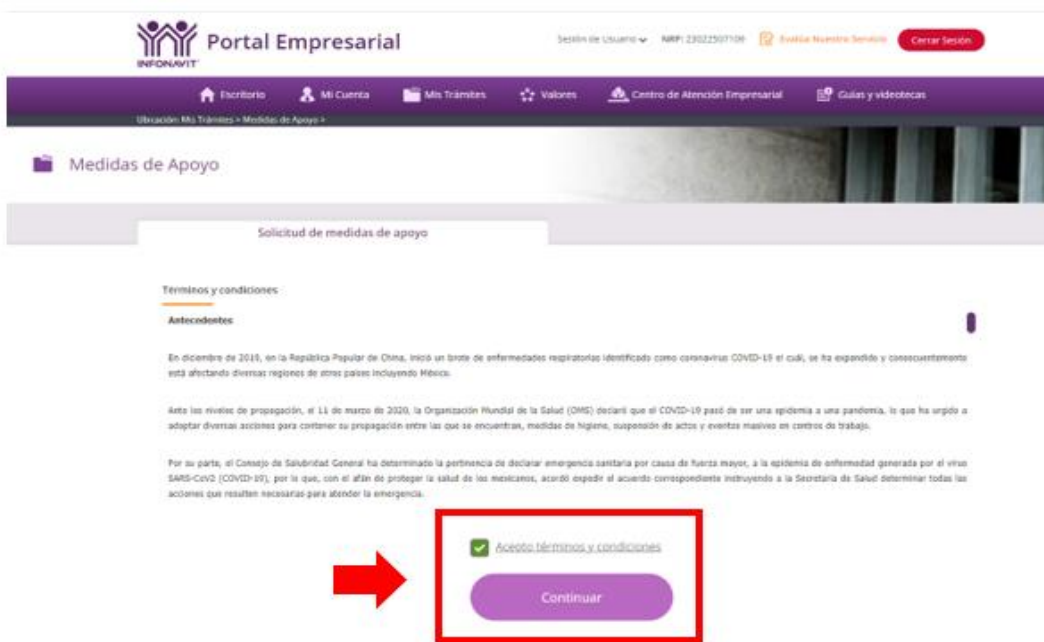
INFONAVIT

Portal Empresarial

Sesión de Usuario NRP: 23022507109 Evalúa Nuestro Servicio Cerrar Sesión

Escritorio Mi Cuenta Mis Trámites Valores Centro de Atención Empresarial Guías y videotecas

Ubicación: Mis Trámites > Medidas de Apoyo >

Medidas de Apoyo

Solicitud de medidas de apoyo

Términos y condiciones

Antecedentes

En diciembre de 2019, en la República Popular de China, inició un brote de enfermedades respiratorias identificado como coronavirus COVID-19 el cuál, se ha expandido y consecuentemente está afectando diversas regiones de otros países incluyendo México.

Ante los niveles de propagación, el 11 de marzo de 2020, la Organización Mundial de la Salud (OMS) declaró que el COVID-19 pasó de ser una epidemia a una pandemia, lo que ha urgido a adoptar diversas acciones para contener su propagación entre las que se encuentran, medidas de higiene, suspensión de actos y eventos masivos en centros de trabajo.

Por su parte, el Consejo de Salubridad General ha determinado la pertinencia de declarar emergencia sanitaria por causa de fuerza mayor, a la epidemia de enfermedad generada por el virus SARS-CoV2 (COVID-19), por lo que, con el afán de proteger la salud de los mexicanos, acordó expedir el acuerdo correspondiente instruyendo a la Secretaría de Salud determinar todas las acciones que resulten necesarias para atender la emergencia.

Acepto términos y condiciones

Continuar